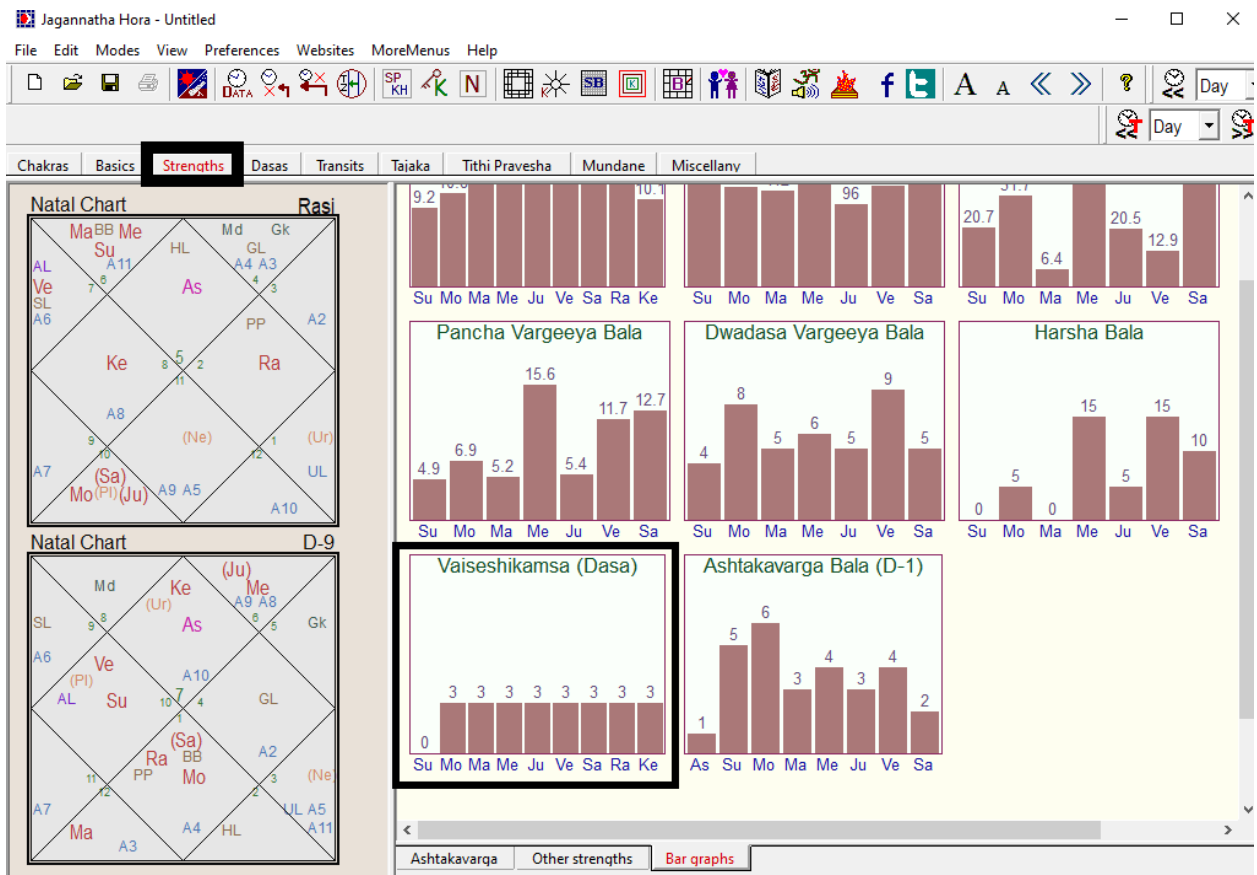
Jagannatha Hora - Untitled

File Edit Modes View Preferences Websites MoreMenus Help

DATA SP KH K N SB K B f A A « » ? Day

Day

Chakras Basics Strengths Dasas Transits Tajaka Tithi Pravesha Mundane Miscellany

Natal Chart Rasi

Ma BB Me Su A11 HL Md GL Gk AL Ve SL A6 7 6 As 4 3 A4 A3 PP A2 Ke 8 5 2 11 Ra A8 9 10 (Ne) 1 (Ur) 12 UL A7 (Sa) Mo (Pl) (Ju) A9 A5 A10

Natal Chart D-9

Md Ke (Ju) Me (Ur) A9 A8 SL 9 8 As 6 5 Gk A6 Ve (Pl) A10 AL Su 10 7 4 GL 1 Ra (Sa) BB A2 PP Mo 11 12 2 3 (Ne) A7 UL A5 Ma A4 HL A11 A3

| 9.2 | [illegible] | | | | | | | 10.1 |
|---|---|---|---|---|---|---|---|---|
| Su | Mo | Ma | Me | Ju | Ve | Sa | Ra | Ke |

| | | | | 96 | | |
|---|---|---|---|---|---|---|
| Su | Mo | Ma | Me | Ju | Ve | Sa |

| 20.7 | 31.7 | 6.4 | | 20.5 | 12.9 | |
|---|---|---|---|---|---|---|
| Su | Mo | Ma | Me | Ju | Ve | Sa |

Pancha Vargeeya Bala

| 4.9 | 6.9 | 5.2 | 15.6 | 5.4 | 11.7 | 12.7 |
|---|---|---|---|---|---|---|
| Su | Mo | Ma | Me | Ju | Ve | Sa |

Dwadasa Vargeeya Bala

| 4 | 8 | 5 | 6 | 5 | 9 | 5 |
|---|---|---|---|---|---|---|
| Su | Mo | Ma | Me | Ju | Ve | Sa |

Harsha Bala

| 0 | 5 | 0 | 15 | 5 | 15 | 10 |
|---|---|---|---|---|---|---|
| Su | Mo | Ma | Me | Ju | Ve | Sa |

Vaiseshikamsa (Dasa)

| 0 | 3 | 3 | 3 | 3 | 3 | 3 | 3 | 3 |
|---|---|---|---|---|---|---|---|---|
| Su | Mo | Ma | Me | Ju | Ve | Sa | Ra | Ke |

Ashtakavarga Bala (D-1)

| 1 | 5 | 6 | 3 | 4 | 3 | 4 | 2 |
|---|---|---|---|---|---|---|---|
| As | Su | Mo | Ma | Me | Ju | Ve | Sa |

Ashtakavarga Other strengths Bar graphs